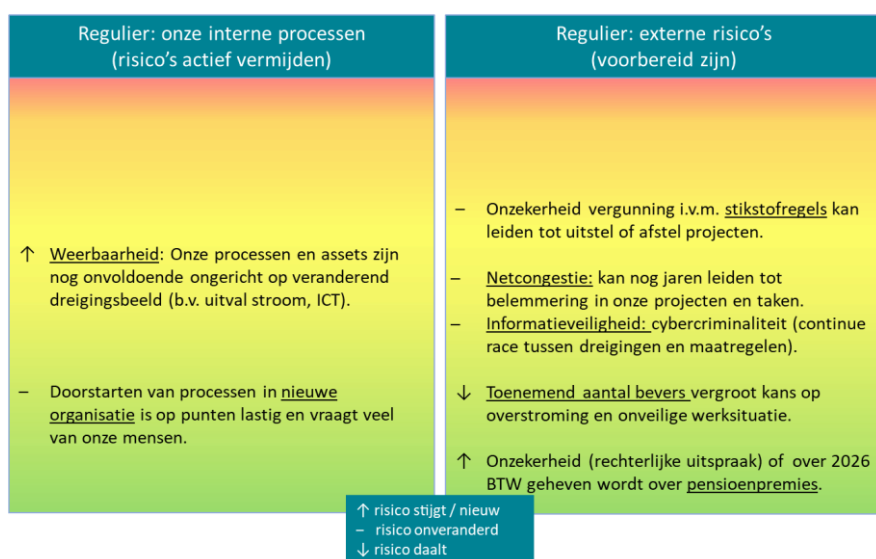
Regulier: onze interne processen (risico's actief vermijden)

↑ Weerbaarheid: Onze processen en assets zijn nog onvoldoende ongericht op veranderend dreigingsbeeld (b.v. uitval stroom, ICT).

– Doorstarten van processen in nieuwe organisatie is op punten lastig en vraagt veel van onze mensen.

Regulier: externe risico's (voorbereid zijn)

– Onzekerheid vergunning i.v.m. stikstofregels kan leiden tot uitstel of afstel projecten.

– Netcongestie: kan nog jaren leiden tot belemmering in onze projecten en taken.

– Informatieveiligheid: cybercriminaliteit (continue race tussen dreigingen en maatregelen).

↓ Toenemend aantal bevers vergroot kans op overstroming en onveilige werksituatie.

↑ Onzekerheid (rechterlijke uitspraak) of over 2026 BTW geheven wordt over pensioenpremies.

↑ risico stijgt / nieuw
– risico onveranderd
↓ risico daalt